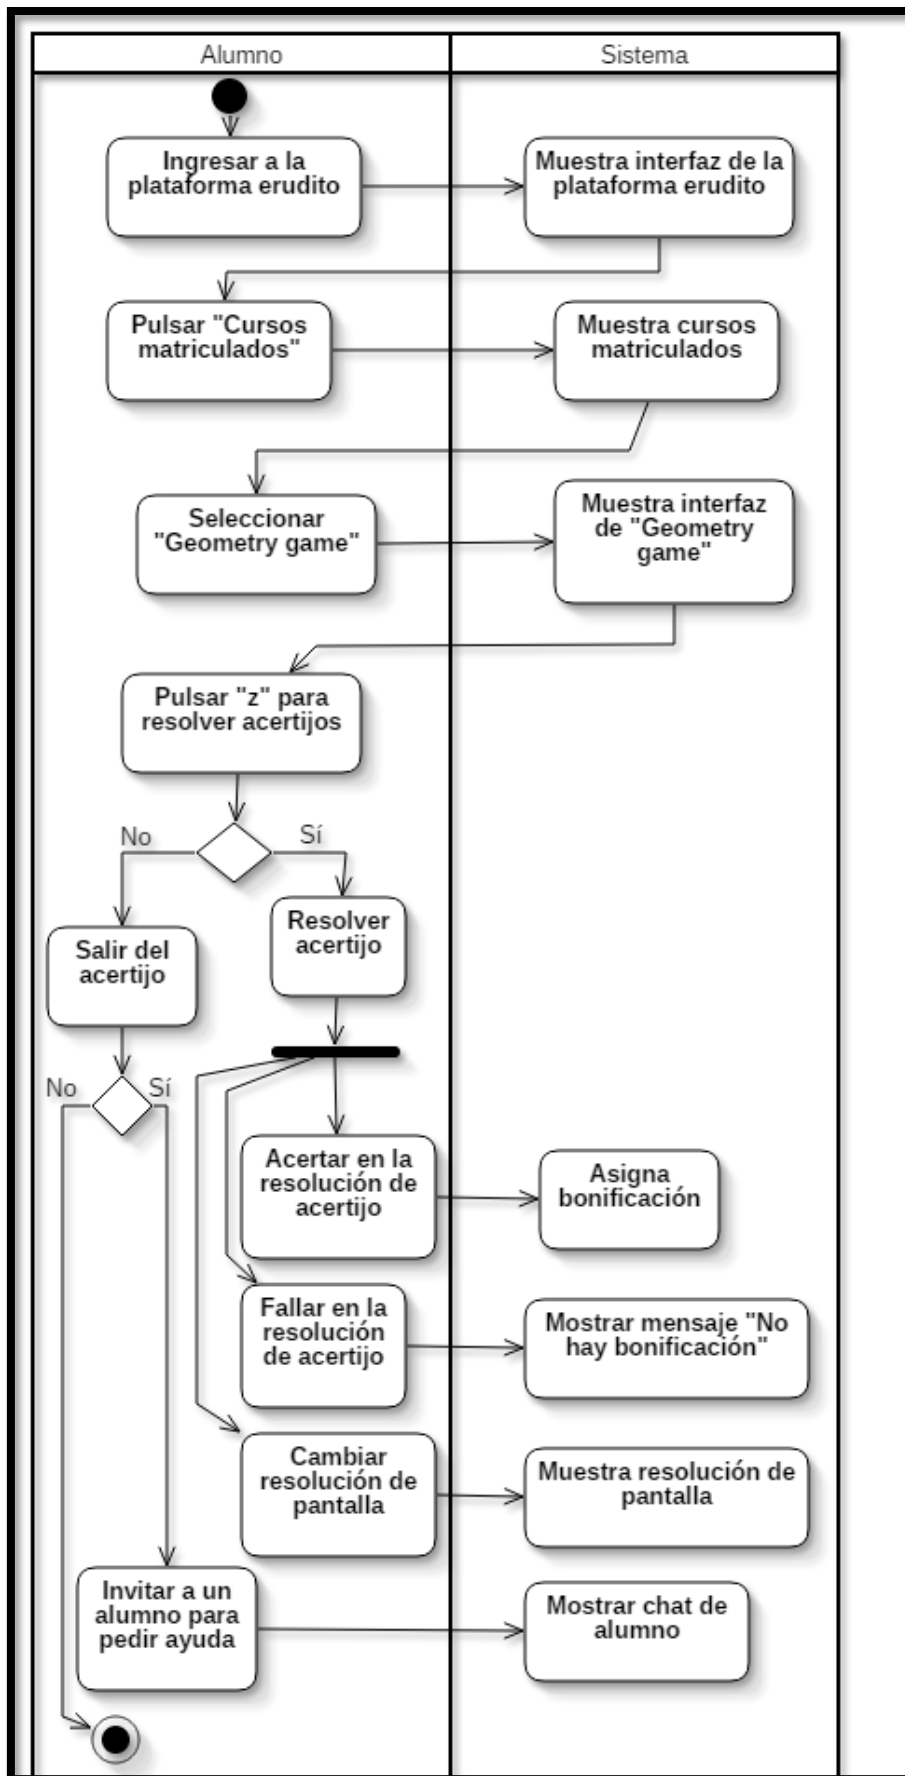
Alumno

Sistema

Ingresar a la plataforma erudito

Muestra interfaz de la plataforma erudito

Pulsar "Cursos matriculados"

Muestra cursos matriculados

Seleccionar "Geometry game"

Muestra interfaz de "Geometry game"

Pulsar "z" para resolver acertijos

No

Sí

Salir del acertijo

Resolver acertijo

No

Sí

Acertar en la resolución de acertijo

Asigna bonificación

Fallar en la resolución de acertijo

Mostrar mensaje "No hay bonificación"

Cambiar resolución de pantalla

Muestra resolución de pantalla

Invitar a un alumno para pedir ayuda

Mostrar chat de alumno